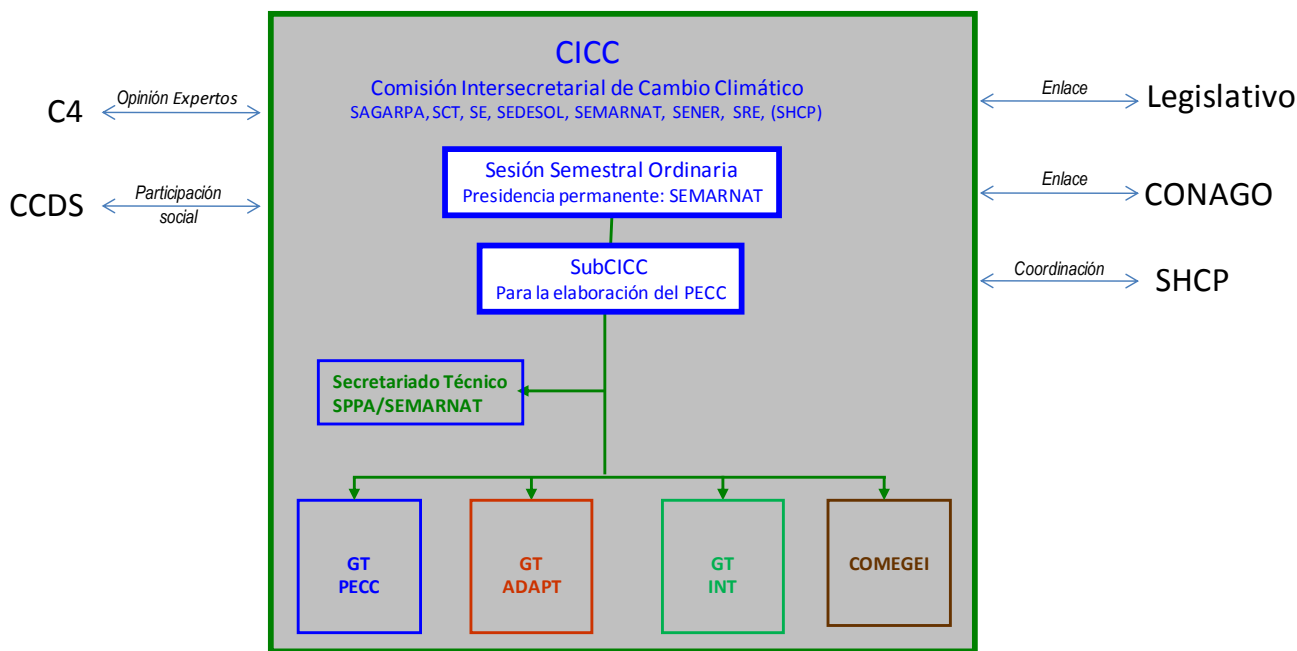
CICC
Comisión Intersecretarial de Cambio Climático
SAGARPA, SCT, SE, SEDESOL, SEMARNAT, SENER, SRE, (SHCP)

C4
Opinión Expertos

CCDS
Participación social

Enlace
Legislativo

Enlace
CONAGO

Coordinación
SHCP

Sesión Semestral Ordinaria
Presidencia permanente: SEMARNAT

SubCICC
Para la elaboración del PECC

Secretariado Técnico
SPPA/SEMARNAT

GT
PECC

GT
ADAPT

GT
INT

COMEGEI